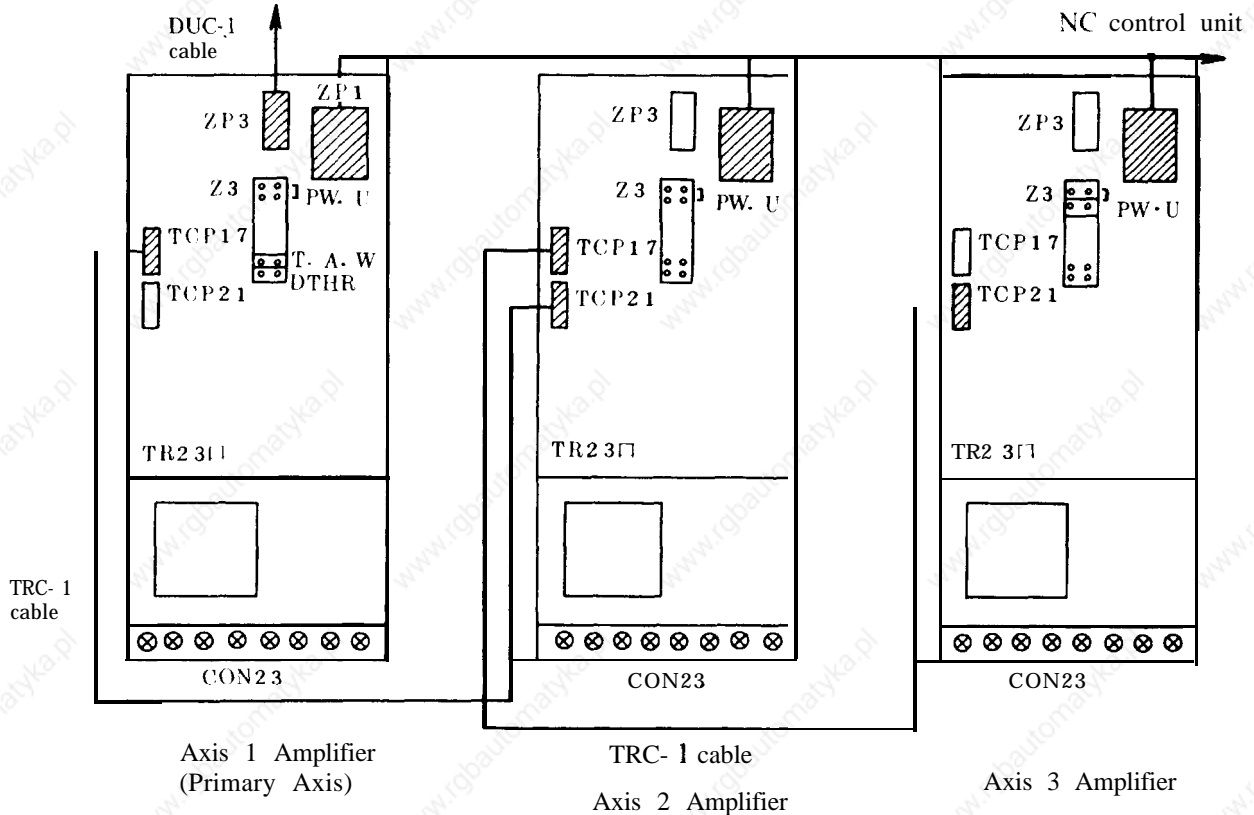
DUC-1 cable

NC control unit

ZP3
ZP1
Z3
PW. U
TCP17
T. A. W
DTHR
TCP21
TR23□

ZP3
Z3
PW. U
TCP17
TCP21
TR23□

ZP3
Z3
PW · U
TCP17
TCP21
TR23□

TRC-1 cable

CON23
CON23
CON23

Axis 1 Amplifier (Primary Axis)

TRC-1 cable

Axis 2 Amplifier

Axis 3 Amplifier